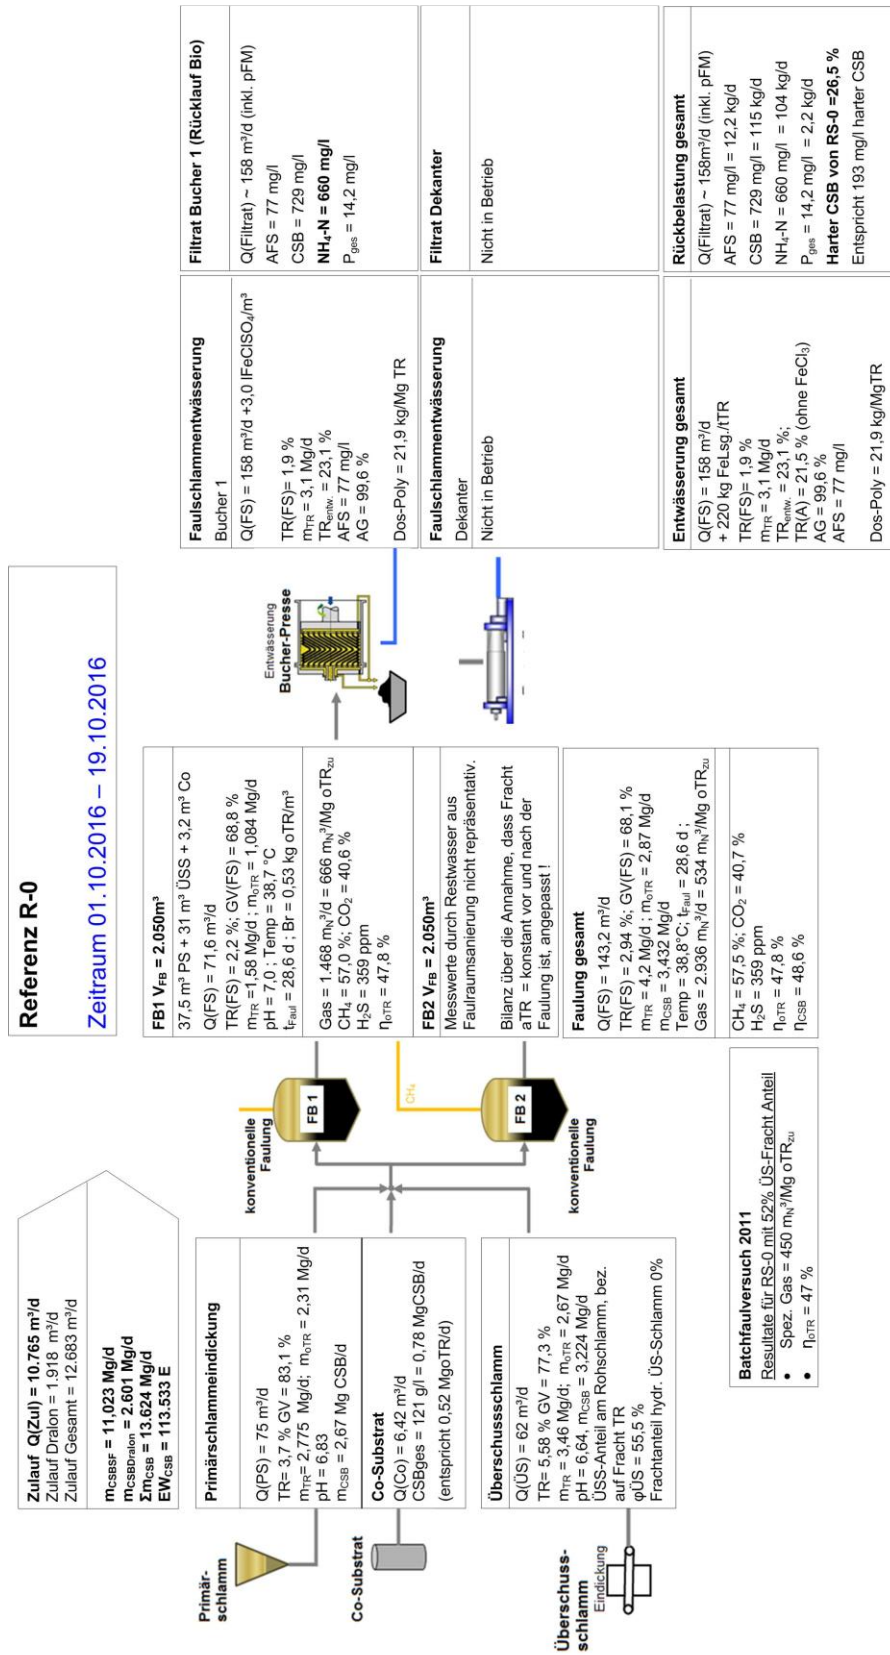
Referenz R-0

Zeitraum 01.10.2016 – 19.10.2016

Zulauf Q(Zul) = 10.765 m³/d
Zulauf Dralon = 1.918 m³/d
Zulauf Gesamt = 12.683 m³/d

$m_{CSBSF}$ = 11.023 Mg/d
$m_{CSBDralon}$ = 2.601 Mg/d
$\Sigma m_{CSB}$ = 13.624 Mg/d
$EW_{CSB}$ = 113.533 E

Primär-schlamm

Co-Substrat

Überschuss-schlamm

Eindickung

Primärschlammeindickung

Q(PS) = 75 m³/d
TR= 3,7 % GV = 83,1 %
$m_{TR}$= 2,775 Mg/d; $m_{oTR}$ = 2,31 Mg/d
pH = 6,83
$m_{CSB}$ = 2,67 Mg CSB/d

Co-Substrat
Q(Co) = 6,42 m³/d
CSBges = 121 g/l = 0,78 MgCSB/d
(entspricht 0,52 MgoTR/d)

Überschussschlamm

Q(ÜS) = 62 m³/d
TR= 5,58 % GV = 77,3 %
$m_{TR}$ = 3,46 Mg/d; $m_{oTR}$ = 2,67 Mg/d
pH = 6,64, $m_{CSB}$ = 3,224 Mg/d
ÜSS-Anteil am Rohschlamm, bez. auf Fracht TR
φÜS = 55,5 %
Frachtanteil hydr. ÜS-Schlamm 0%

konventionelle Faulung

FB 1

konventionelle Faulung

FB 2

$CH_4$

Batchfaulversuch 2011
Resultate für RS-0 mit 52% ÜS-Fracht Anteil
• Spez. Gas = 450 $m_N^3$/Mg $oTR_{zu}$
• $\eta_{oTR}$ = 47 %

FB1 $V_{FB}$ = 2.050m³
37,5 m³ PS + 31 m³ ÜSS + 3,2 m³ Co
Q(FS) = 71,6 m³/d
TR(FS) = 2,2 %; GV(FS) = 68,8 %
$m_{TR}$ =1,58 Mg/d ; $m_{oTR}$ = 1,084 Mg/d
pH = 7,0 ; Temp = 38,7 °C
$t_{Faul}$ = 28,6 d ; Br = 0,53 kg oTR/m³

Gas = 1.468 $m_N^3$/d = 666 $m_N^3$/Mg $oTR_{zu}$
$CH_4$ = 57,0 %; $CO_2$ = 40,6 %
$H_2S$ = 359 ppm
$\eta_{oTR}$ = 47,8 %

FB2 $V_{FB}$ = 2.050m³
Messwerte durch Restwasser aus Faulraumsanierung nicht repräsentativ.

Bilanz über die Annahme, dass Fracht aTR = konstant vor und nach der Faulung ist, angepasst !

Faulung gesamt
Q(FS) = 143,2 m³/d
TR(FS) = 2,94 %; GV(FS) = 68,1 %
$m_{TR}$ = 4,2 Mg/d ; $m_{oTR}$ = 2,87 Mg/d
$m_{CSB}$ = 3,432 Mg/d
Temp = 38,8°C; $t_{Faul}$ = 28,6 d ;
Gas = 2.936 $m_N^3$/d = 534 $m_N^3$/Mg $oTR_{zu}$

$CH_4$ = 57,5 %; $CO_2$ = 40,7 %
$H_2S$ = 359 ppm
$\eta_{oTR}$ = 47,8 %
$\eta_{CSB}$ = 48,6 %

Entwässerung Bucher-Presse

Faulschlammentwässerung
Bucher 1
Q(FS) = 158 m³/d +3,0 lFeClSO$_4$/m³

TR(FS)= 1,9 %
$m_{TR}$ = 3,1 Mg/d
$TR_{entw.}$ = 23,1 %
AFS = 77 mg/l
AG = 99,6 %

Dos-Poly = 21,9 kg/Mg TR

Filtrat Bucher 1 (Rücklauf Bio)
Q(Filtrat) ~ 158 m³/d (inkl. pFM)
AFS = 77 mg/l
CSB = 729 mg/l
$NH_4$-N = 660 mg/l
$P_{ges}$ = 14,2 mg/l

Faulschlammentwässerung
Dekanter
Nicht in Betrieb

Filtrat Dekanter
Nicht in Betrieb

Entwässerung gesamt
Q(FS) = 158 m³/d
+ 220 kg FeLsg./tTR
TR(FS)= 1,9 %
$m_{TR}$ = 3,1 Mg/d
$TR_{entw.}$ = 23,1 %;
TR(A) = 21,5 % (ohne $FeCl_3$)
AG = 99,6 %
AFS = 77 mg/l

Dos-Poly = 21,9 kg/MgTR

Rückbelastung gesamt
Q(Filtrat) ~ 158m³/d (inkl. pFM)
AFS = 77 mg/l = 12,2 kg/d
CSB = 729 mg/l = 115 kg/d
$NH_4$-N = 660 mg/l = 104 kg/d
$P_{ges}$ = 14,2 mg/l = 2,2 kg/d
Harter CSB von RS-0 =26,5 %
Entspricht 193 mg/l harter CSB